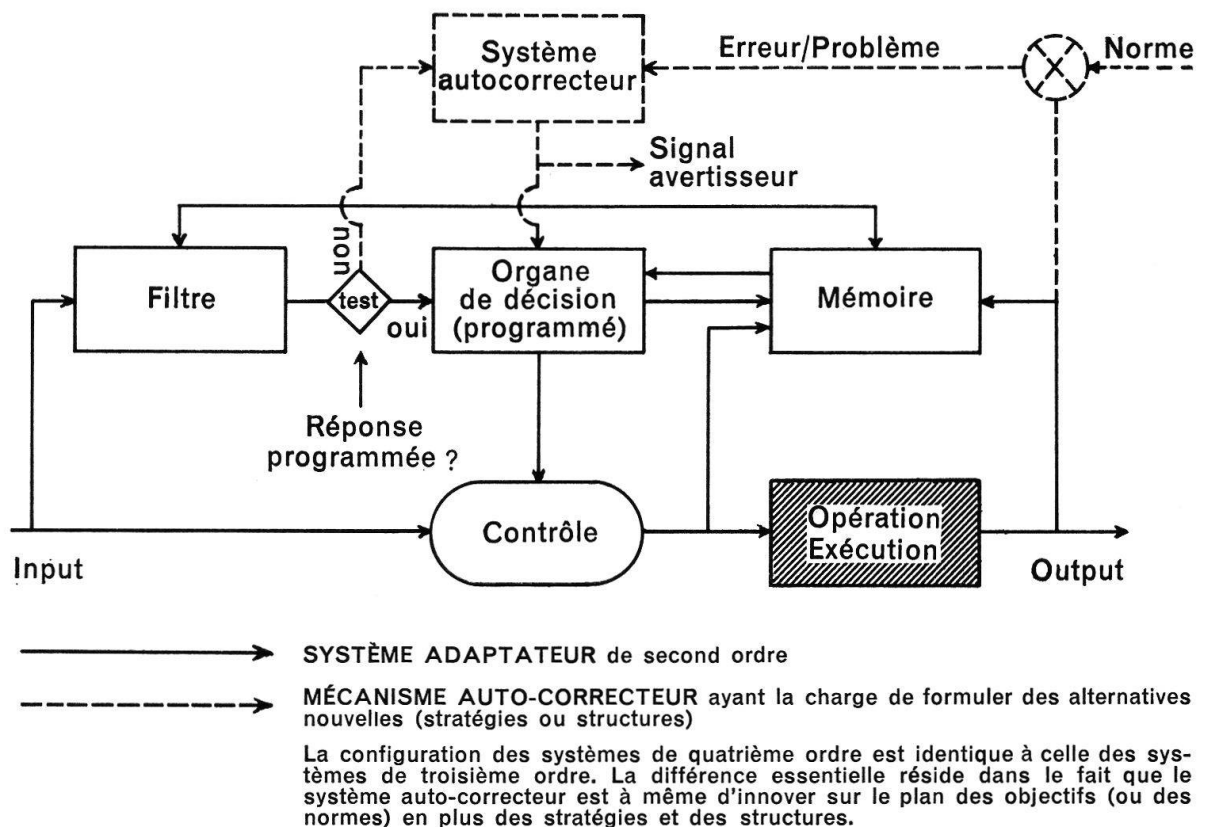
Système autocorrecteur

Erreur/Problème

Norme

Signal avertisseur

non

Filtre

test

oui

Organe de décision (programmé)

Mémoire

Réponse programmée ?

Contrôle

Opération Exécution

Input

Output

SYSTÈME ADAPTATEUR de second ordre

MÉCANISME AUTO-CORRECTEUR ayant la charge de formuler des alternatives nouvelles (stratégies ou structures)

La configuration des systèmes de quatrième ordre est identique à celle des systèmes de troisième ordre. La différence essentielle réside dans le fait que le système auto-correcteur est à même d'innover sur le plan des objectifs (ou des normes) en plus des stratégies et des structures.